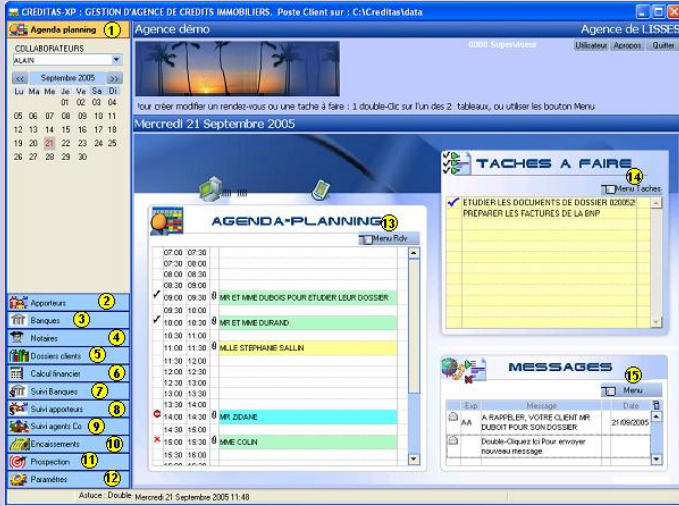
CREDITAS-XP : GESTION D'AGENCE DE CREDITS IMMOBILIERS. Poste Client sur : C:\Creditas\data

Agenda planning 1

COLLABORATEURS

ALAIN

<< Septembre 2005 >>

| Lu | Ma | Me | Je | Ve | Sa | Di |
|---|---|---|---|---|---|---|
| | | | 01 | 02 | 03 | 04 |
| 05 | 06 | 07 | 08 | 09 | 10 | 11 |
| 12 | 13 | 14 | 15 | 16 | 17 | 18 |
| 19 | 20 | 21 | 22 | 23 | 24 | 25 |
| 26 | 27 | 28 | 29 | 30 | | |

Apporteurs 2
Banques 3
Notaires 4
Dossiers clients 5
Calcul financier 6
Suivi Banques 7
Suivi apporteurs 8
Suivi agents Co 9
Encaissements 10
Prospection 11
Paramètres 12

Agence démo

Agence de LISSES

0000-Superviseur

Utilisateur Apropos Quitter

Pour créer modifier un rendez-vous ou une tache à faire : 1 double-Clic sur l'un des 2 tableaux, ou utiliser les bouton Menu

Mercredi 21 Septembre 2005

AGENDA-PLANNING 13

Menu Rdv

| | | | |
|---|---|---|---|
| 07:00 | 07:30 | | |
| 07:30 | 08:00 | | |
| 08:00 | 08:30 | | |
| 08:30 | 09:00 | | |
| 09:00 | 09:30 | 0 | MR ET MME DUBOIS POUR ETUDIER LEUR DOSSIER |
| 09:30 | 10:00 | | |
| 10:00 | 10:30 | 0 | MR ET MME DURAND |
| 10:30 | 11:00 | | |
| 11:00 | 11:30 | 0 | MLLE STEPHANIE SALLIN |
| 11:30 | 12:00 | | |
| 12:00 | 12:30 | | |
| 12:30 | 13:00 | | |
| 13:00 | 13:30 | | |
| 13:30 | 14:00 | | |
| 14:00 | 14:30 | 0 | MR ZIDANE |
| 14:30 | 15:00 | | |
| 15:00 | 15:30 | 0 | MME COLIN |
| 15:30 | 16:00 | | |

TACHES A FAIRE 14

Menu Taches

ETUDIER LES DOCUMENTS DE DOSSIER 020052
PREPARER LES FACTURES DE LA BNP

MESSAGES 15

Menu

| | Exp | Message | Date |
|---|---|---|---|
| | AA | A RAPPELER, VOTRE CLIENT MR DUBOIT POUR SON DOSSIER | 21/09/2005 |
| | | Double-Cliquez Ici Pour envoyer nouveau message | |

Astuce : Double Mercredi 21 Septembre 2005 11:48